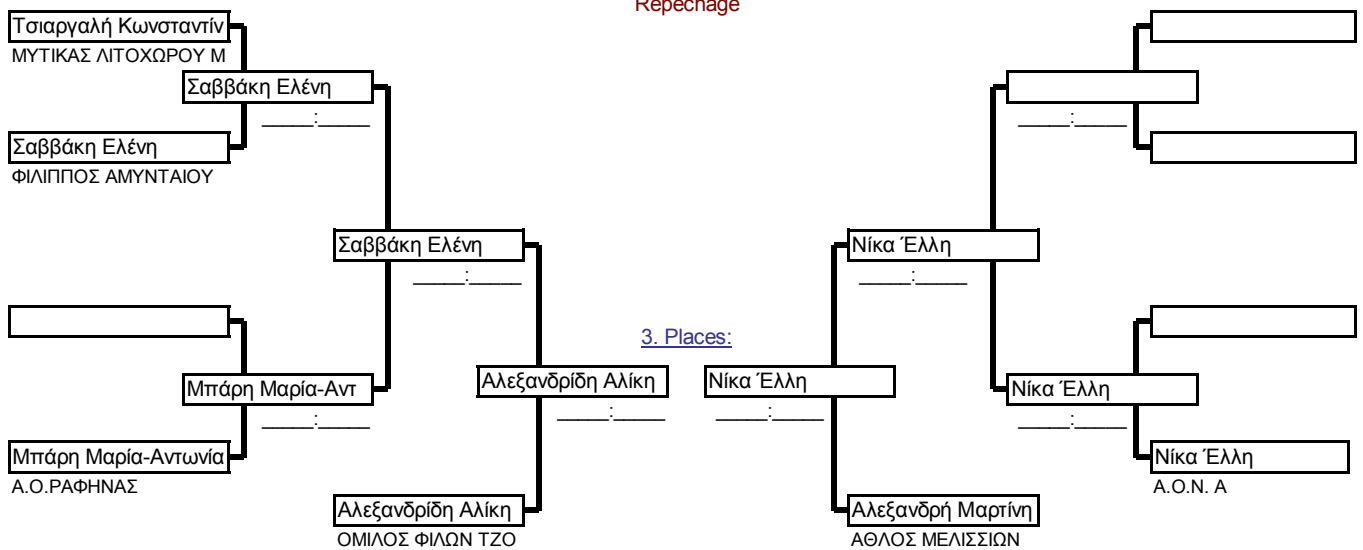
Repechage

Τσιαργαλή Κωνσταντίν
ΜΥΤΙΚΑΣ ΛΙΤΟΧΩΡΟΥ Μ

Σαββάκη Ελένη
____:____

Σαββάκη Ελένη
ΦΙΛΙΠΠΟΣ ΑΜΥΝΤΑΙΟΥ

Σαββάκη Ελένη
____:____

Μπάρη Μαρία-Αντ
____:____

Μπάρη Μαρία-Αντωνία
Α.Ο.ΡΑΦΗΝΑΣ

Αλεξανδρίδη Αλίκη
____:____

Αλεξανδρίδη Αλίκη
ΟΜΙΛΟΣ ΦΙΛΩΝ ΤΖΟ

3. Places:

Νίκα Έλλη
____:____

Αλεξανδρή Μαρτίνη
ΑΘΛΟΣ ΜΕΛΙΣΣΙΩΝ

____:____

Νίκα Έλλη
____:____

Νίκα Έλλη
____:____

Νίκα Έλλη
Α.Ο.Ν. Α